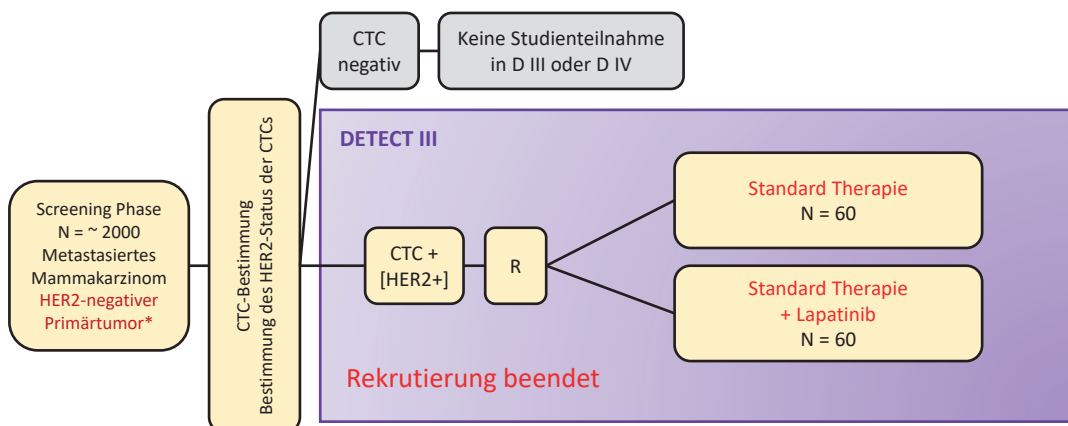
Screening Phase
N = ~ 2000
Metastasiertes
Mammakarzinom
HER2-negativer
Primärtumor*

CTC-Bestimmung
Bestimmung des HER2-Status der CTCs

CTC
negativ

Keine Studienteilnahme
in D III oder D IV

DETECT III

CTC +
[HER2+]

R

Standard Therapie
N = 60

Standard Therapie
+ Lapatinib
N = 60

Rekrutierung beendet